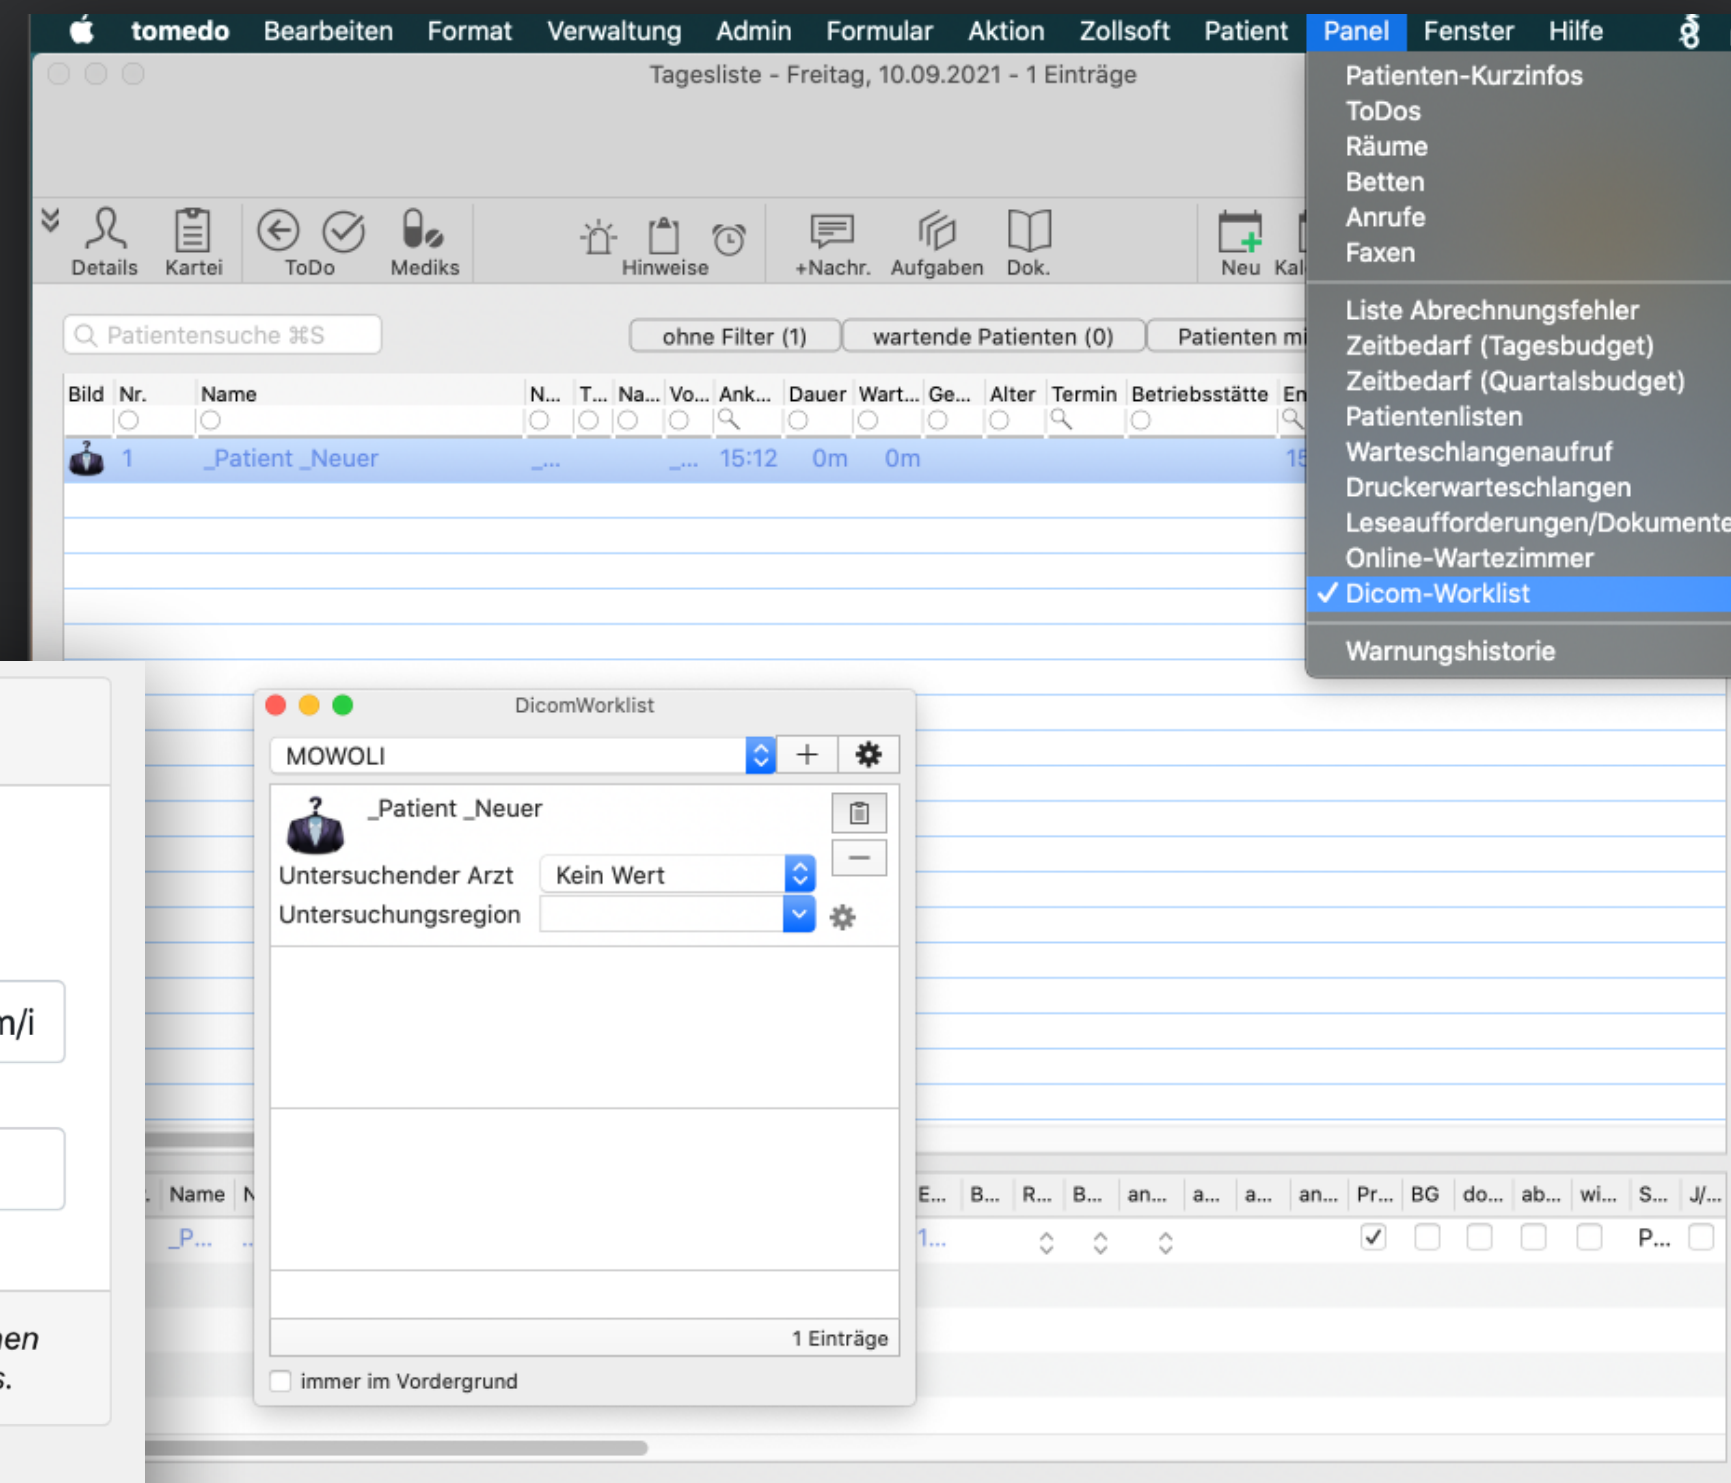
tomedo Bearbeiten Format Verwaltung Admin Formular Aktion Zollsoft Patient Panel Fenster Hilfe

Tagesliste - Freitag, 10.09.2021 - 1 Einträge

Details Kartei ToDo Mediks Hinweise +Nachr. Aufgaben Dok. Neu Kal

Patientensuche ⌘S

ohne Filter (1) wartende Patienten (0) Patienten mi

| Bild | Nr. | Name | N... | T... | Na... | Vo... | Ank... | Dauer | Wart... | Ge... | Alter | Termin | Betriebsstätte | En |
|---|---|---|---|---|---|---|---|---|---|---|---|---|---|---|
| | 1 | _Patient _Neuer | _... | | | _... | 15:12 | 0m | 0m | | | | | 15 |

Patienten-Kurzinfos
ToDos
Räume
Betten
Anrufe
Faxen

Liste Abrechnungsfehler
Zeitbedarf (Tagesbudget)
Zeitbedarf (Quartalsbudget)
Patientenlisten
Warteschlangenaufruf
Druckerwarteschlangen
Leseaufforderungen/Dokumente
Online-Wartezimmer
✓ Dicom-Worklist

Warnungshistorie

DicomWorklist

MOWOLI

_Patient _Neuer

Untersuchender Arzt Kein Wert

Untersuchungsregion

1 Einträge

immer im Vordergrund

| Name | N | E... | B... | R... | B... | an... | a... | a... | an... | Pr... | BG | do... | ab... | wi... | S... | J/... |
|---|---|---|---|---|---|---|---|---|---|---|---|---|---|---|---|---|
| _P... | .. | 1... | | | | | | | | ✓ | | | | | P... | |

n/i

en
s.